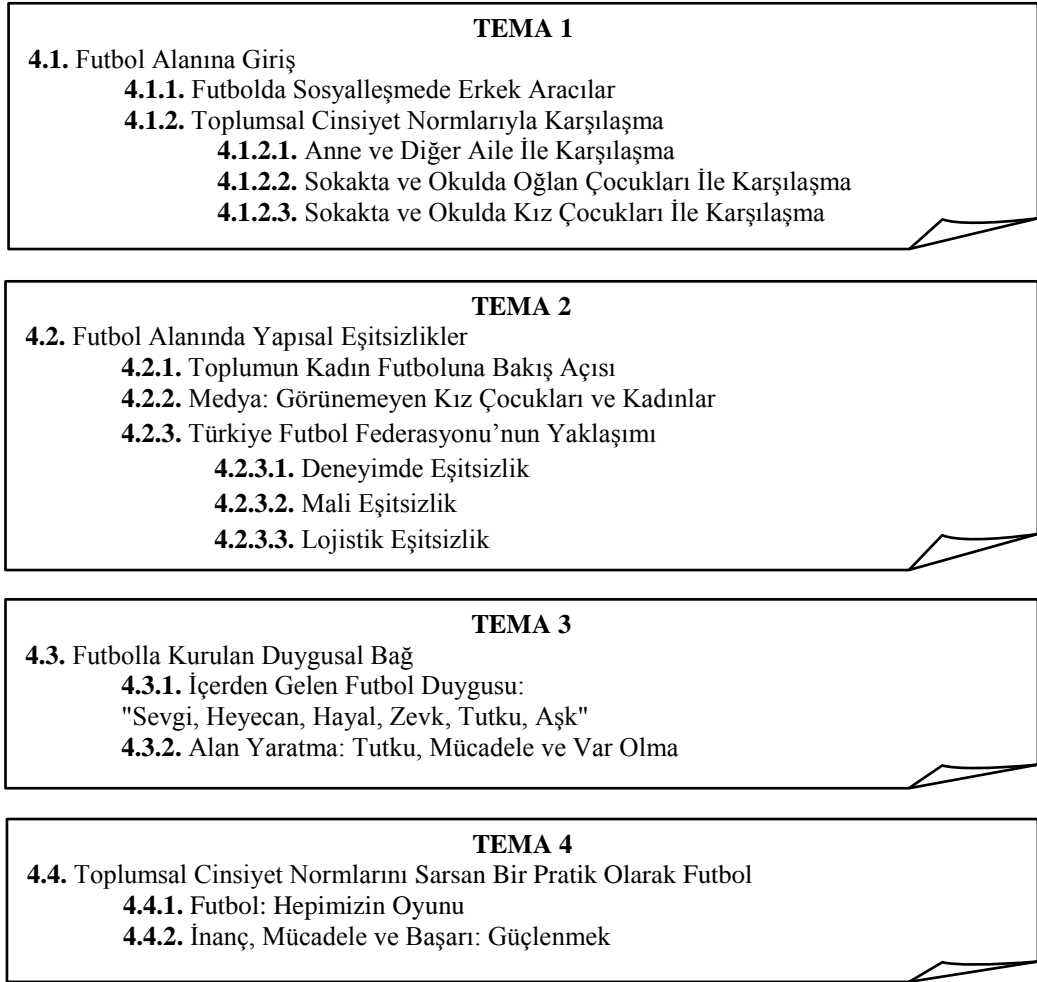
TEMA 1

4.1. Futbol Alanına Giriş

4.1.1. Futbolda Sosyalleşmede Erkek Aracılar

4.1.2. Toplumsal Cinsiyet Normlarıyla Karşılaşma

4.1.2.1. Anne ve Diğer Aile İle Karşılaşma

4.1.2.2. Sokakta ve Okulda Oğlan Çocukları İle Karşılaşma

4.1.2.3. Sokakta ve Okulda Kız Çocukları İle Karşılaşma

TEMA 2

4.2. Futbol Alanında Yapısal Eşitsizlikler

4.2.1. Toplumun Kadın Futboluna Bakış Açısı

4.2.2. Medya: Görünemeyen Kız Çocukları ve Kadınlar

4.2.3. Türkiye Futbol Federasyonu'nun Yaklaşımı

4.2.3.1. Deneyimde Eşitsizlik

4.2.3.2. Mali Eşitsizlik

4.2.3.3. Lojistik Eşitsizlik

TEMA 3

4.3. Futbolla Kurulan Duygusal Bağ

4.3.1. İçerden Gelen Futbol Duygusu:
"Sevgi, Heyecan, Hayal, Zevk, Tutku, Aşk"

4.3.2. Alan Yaratma: Tutku, Mücadele ve Var Olma

TEMA 4

4.4. Toplumsal Cinsiyet Normlarını Sarsan Bir Pratik Olarak Futbol

4.4.1. Futbol: Hepimizin Oyunu

4.4.2. İnanç, Mücadele ve Başarı: Güçlenmek